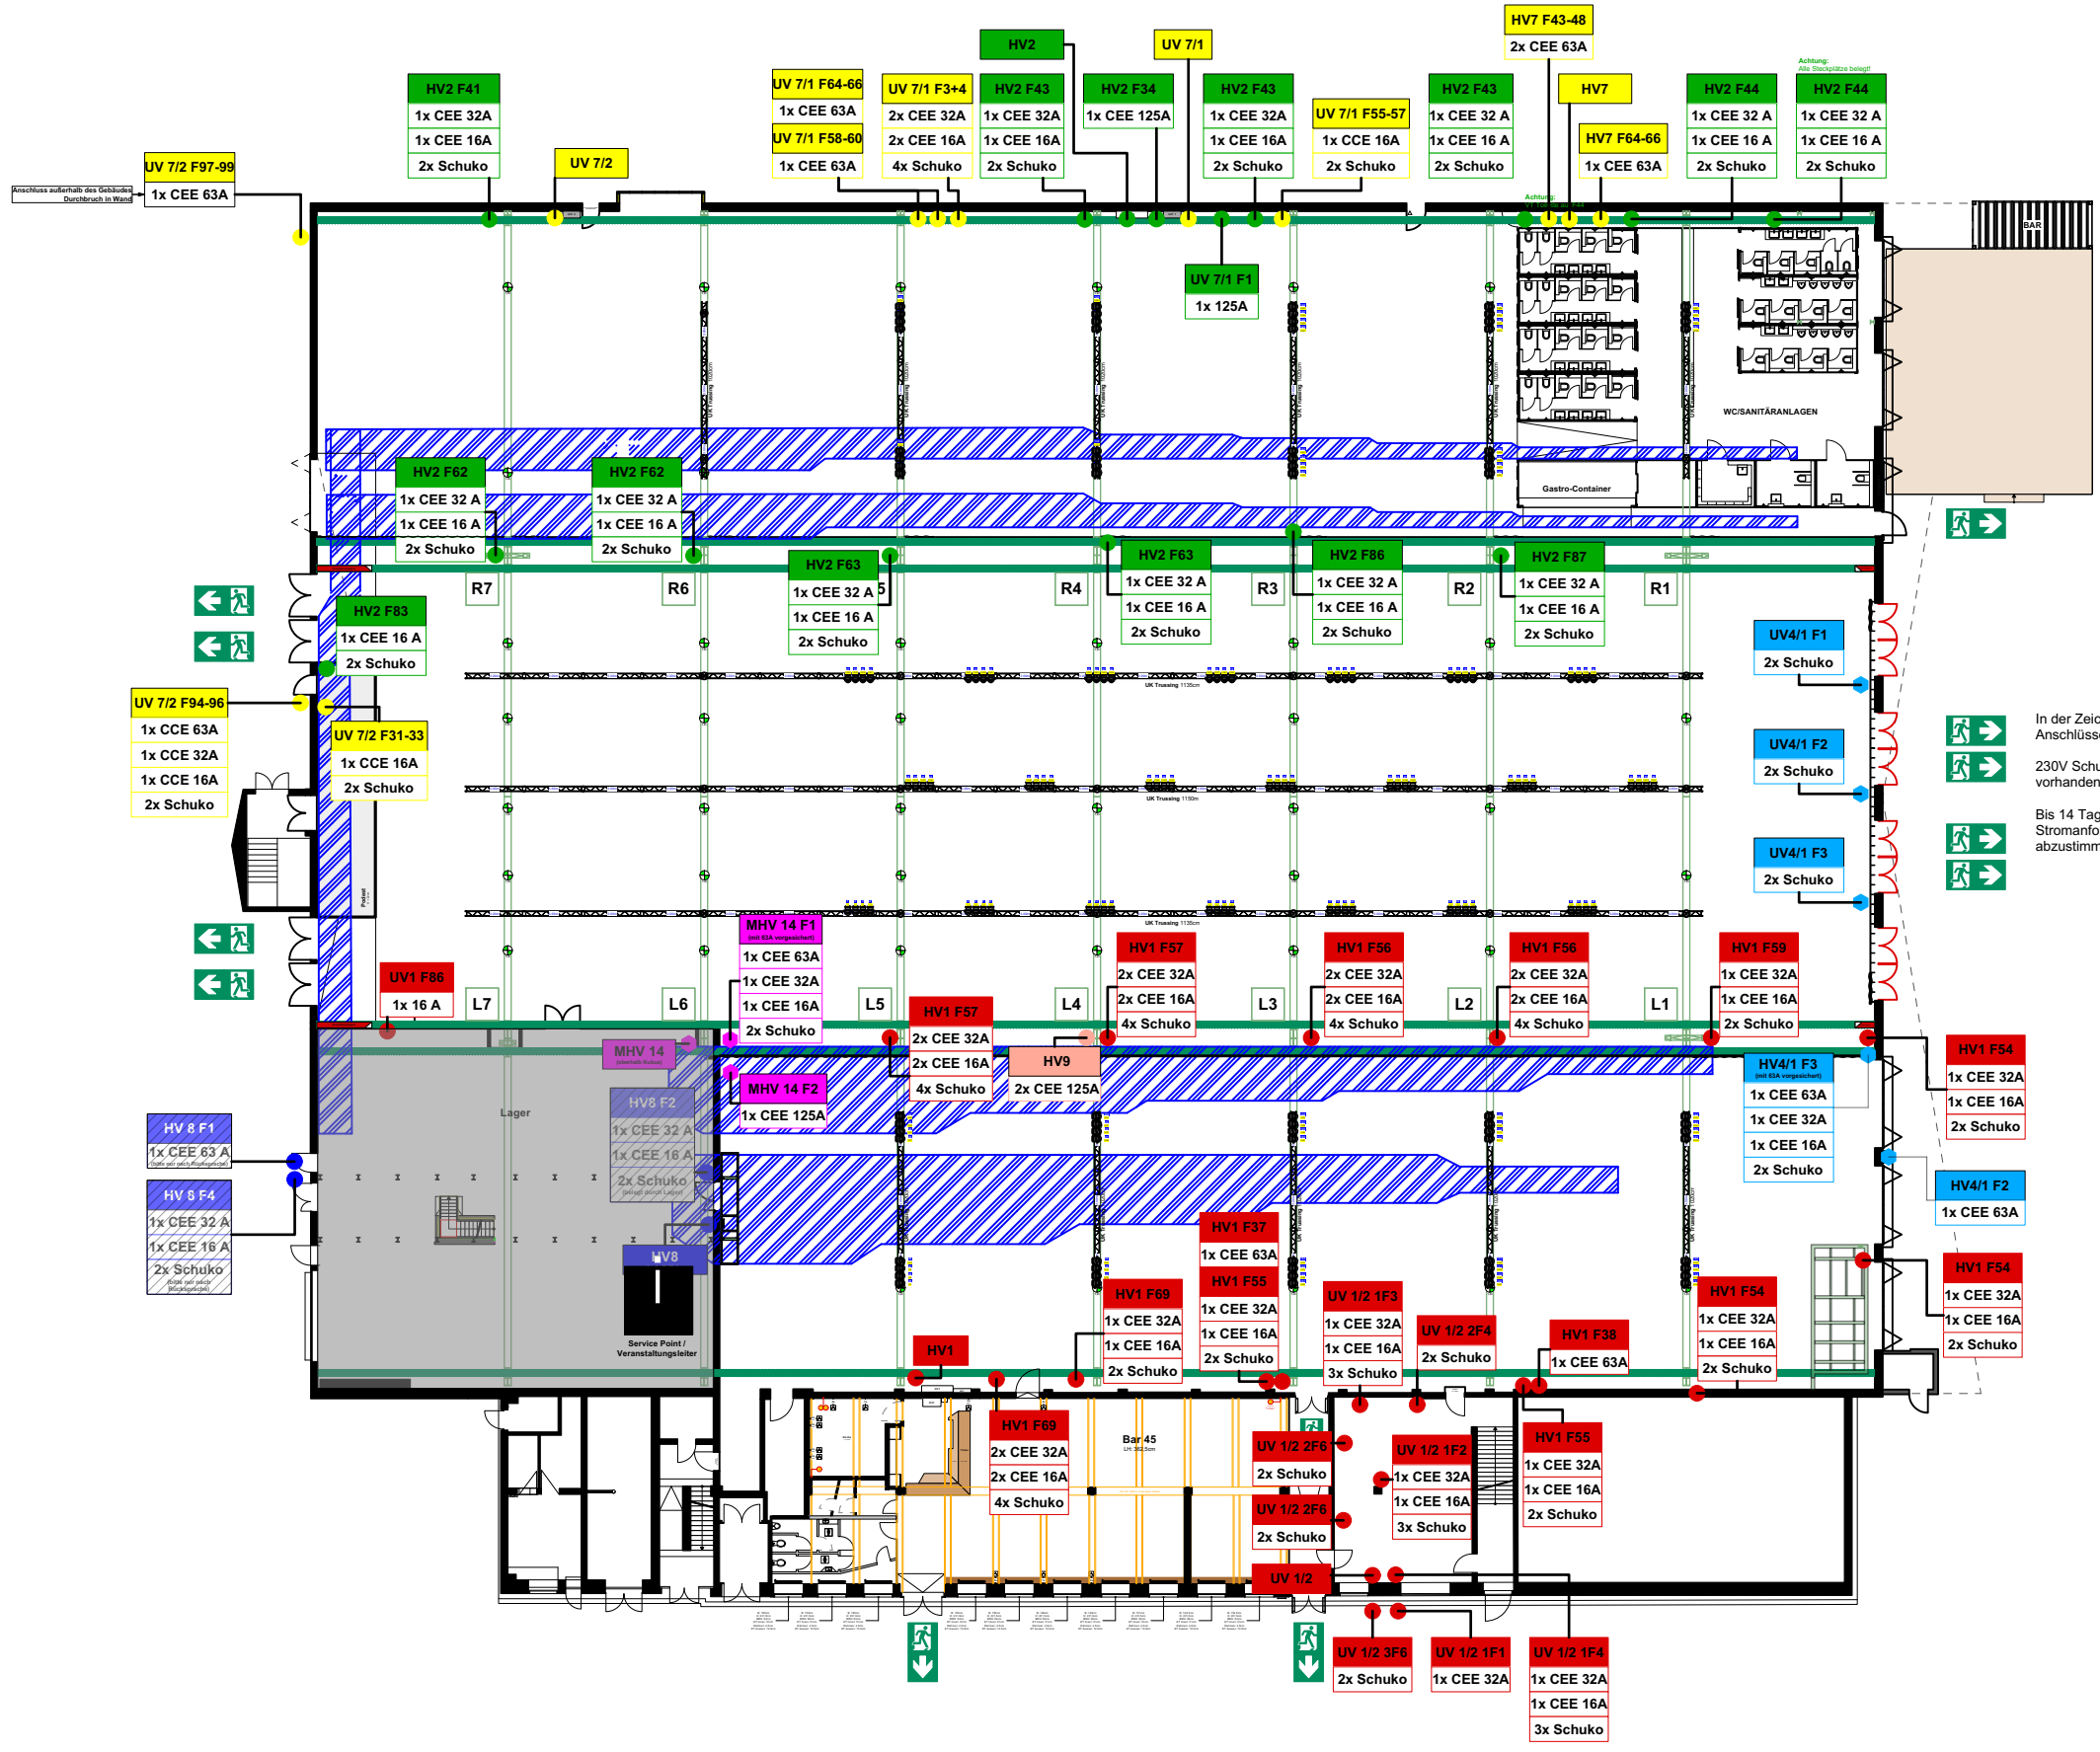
HV7 F43-48
2x CEE 63A

HV2

UV 7/1

Achtung: Alle Steckplätze belegt!

HV2 F41
1x CEE 32A
1x CEE 16A
2x Schuko

UV 7/1 F64-66
1x CEE 63A
UV 7/1 F58-60
1x CEE 63A

UV 7/1 F3+4
2x CEE 32A
2x CEE 16A
4x Schuko

HV2 F43
1x CEE 32A
1x CEE 16A
2x Schuko

HV2 F34
1x CEE 125A

HV2 F43
1x CEE 32A
1x CEE 16A
2x Schuko

UV 7/1 F55-57
1x CCE 16A
2x Schuko

HV2 F43
1x CEE 32 A
1x CEE 16 A
2x Schuko

HV7

HV7 F64-66
1x CEE 63A

HV2 F44
1x CEE 32 A
1x CEE 16 A
2x Schuko

HV2 F44
1x CEE 32 A
1x CEE 16 A
2x Schuko

UV 7/2 F97-99
1x CEE 63A

Anschluss außerhalb des Gebäudes Durchbruch in Wand

UV 7/2

BAR

UV 7/1 F1
1x 125A

WC/SANITÄRANLAGEN

Gastro-Container

HV2 F62
1x CEE 32 A
1x CEE 16 A
2x Schuko

HV2 F62
1x CEE 32 A
1x CEE 16 A
2x Schuko

HV2 F63
1x CEE 32 A
1x CEE 16 A
2x Schuko

HV2 F63
1x CEE 32 A
1x CEE 16 A
2x Schuko

HV2 F86
1x CEE 32 A
1x CEE 16 A
2x Schuko

HV2 F87
1x CEE 32 A
1x CEE 16 A
2x Schuko

R7 R6 R5 R4 R3 R2 R1

HV2 F83
1x CEE 16 A
2x Schuko

UV4/1 F1
2x Schuko

UV4/1 F2
2x Schuko

UV4/1 F3
2x Schuko

UV 7/2 F94-96
1x CCE 63A
1x CCE 32A
1x CCE 16A
2x Schuko

UV 7/2 F31-33
1x CCE 16A
2x Schuko

In der Zeit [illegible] Anschlüsse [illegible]
230V Schu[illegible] vorhanden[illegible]
Bis 14 Tag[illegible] Stromanfo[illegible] abzustimm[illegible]

UK Trussing 1135cm
UK Trussing 1150m
UK Trussing 1135cm

MHV 14 F1
(mit 63A vorgesichert)
1x CEE 63A
1x CEE 32A
1x CEE 16A
2x Schuko

UV1 F86
1x 16 A

L7 L6 L5 L4 L3 L2 L1

HV1 F57
2x CEE 32A
2x CEE 16A
4x Schuko

HV1 F56
2x CEE 32A
2x CEE 16A
4x Schuko

HV1 F56
2x CEE 32A
2x CEE 16A
4x Schuko

HV1 F59
1x CEE 32A
1x CEE 16A
2x Schuko

HV1 F57
2x CEE 32A
2x CEE 16A
4x Schuko

HV9
2x CEE 125A

MHV 14
(oberhalb Rolltor)

MHV 14 F2
1x CEE 125A

HV4/1 F3
(mit 63A vorgesichert)
1x CEE 63A
1x CEE 32A
1x CEE 16A
2x Schuko

HV1 F54
1x CEE 32A
1x CEE 16A
2x Schuko

HV4/1 F2
1x CEE 63A

HV 8 F1
1x CEE 63 A
(bitte nur nach Rücksprache)

HV 8 F4
1x CEE 32 A
1x CEE 16 A
2x Schuko
(bitte nur nach Rücksprache)

Lager

HV8 F2
1x CEE 32 A
1x CEE 16 A
2x Schuko
(mögl. durch Lager)

HV8

Service Point / Veranstaltungsleiter

HV1 F37
1x CEE 63A
HV1 F55
1x CEE 32A
1x CEE 16A
2x Schuko

HV1 F69
1x CEE 32A
1x CEE 16A
2x Schuko

UV 1/2 1F3
1x CEE 32A
1x CEE 16A
3x Schuko

UV 1/2 2F4
2x Schuko

HV1 F38
1x CEE 63A

HV1 F54
1x CEE 32A
1x CEE 16A
2x Schuko

HV1 F54
1x CEE 32A
1x CEE 16A
2x Schuko

HV1

HV1 F69
2x CEE 32A
2x CEE 16A
4x Schuko

Bar 45

UV 1/2 2F6
2x Schuko

UV 1/2 2F6
2x Schuko

UV 1/2 1F2
1x CEE 32A
1x CEE 16A
3x Schuko

HV1 F55
1x CEE 32A
1x CEE 16A
2x Schuko

UV 1/2

UV 1/2 3F6
2x Schuko

UV 1/2 1F1
1x CEE 32A

UV 1/2 1F4
1x CEE 32A
1x CEE 16A
3x Schuko